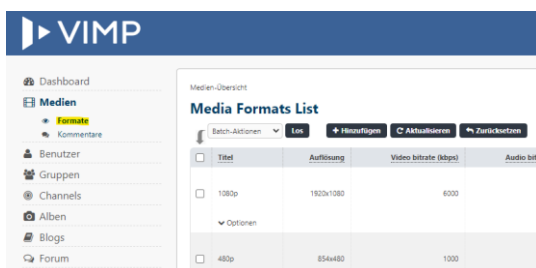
VIMP

Dashboard
Medien
Formate
Kommentare
Benutzer
Gruppen
Channels
Alben
Blogs
Forum

Medien-Übersicht

Media Formats List

Batch-Aktionen Los + Hinzufügen Aktualisieren Zurücksetzen

| | Titel | Auflösung | Video bitrate (kbps) | Audio bit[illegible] |
|---|---|---|---|---|
| | 1080p<br>Optionen | 1920x1080 | 6000 | |
| | 480p | 854x480 | 1000 | |